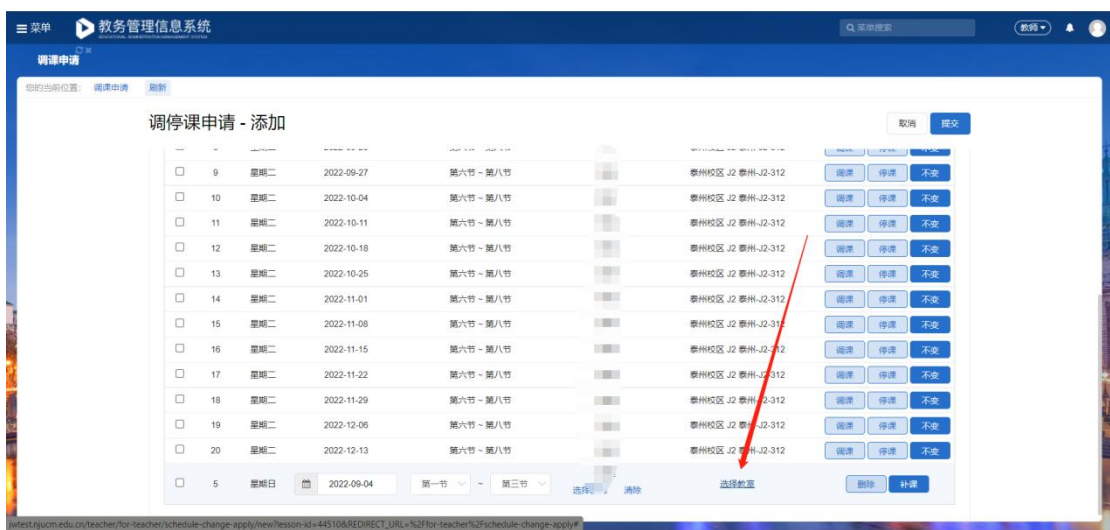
菜单 教务管理信息系统

菜单搜索 教师

调课申请

您的当前位置: 调课申请 刷新

调停课申请 - 添加

取消 提交

| | 9 | 星期二 | 2022-09-27 | 第六节 ~ 第八节 | | 泰州校区 J2 泰州-J2-312 | 调课 | 停课 | 不变 |
|---|---|---|---|---|---|---|---|---|---|
| | 10 | 星期二 | 2022-10-04 | 第六节 ~ 第八节 | | 泰州校区 J2 泰州-J2-312 | 调课 | 停课 | 不变 |
| | 11 | 星期二 | 2022-10-11 | 第六节 ~ 第八节 | | 泰州校区 J2 泰州-J2-312 | 调课 | 停课 | 不变 |
| | 12 | 星期二 | 2022-10-18 | 第六节 ~ 第八节 | | 泰州校区 J2 泰州-J2-312 | 调课 | 停课 | 不变 |
| | 13 | 星期二 | 2022-10-25 | 第六节 ~ 第八节 | | 泰州校区 J2 泰州-J2-312 | 调课 | 停课 | 不变 |
| | 14 | 星期二 | 2022-11-01 | 第六节 ~ 第八节 | | 泰州校区 J2 泰州-J2-312 | 调课 | 停课 | 不变 |
| | 15 | 星期二 | 2022-11-08 | 第六节 ~ 第八节 | | 泰州校区 J2 泰州-J2-312 | 调课 | 停课 | 不变 |
| | 16 | 星期二 | 2022-11-15 | 第六节 ~ 第八节 | | 泰州校区 J2 泰州-J2-312 | 调课 | 停课 | 不变 |
| | 17 | 星期二 | 2022-11-22 | 第六节 ~ 第八节 | | 泰州校区 J2 泰州-J2-312 | 调课 | 停课 | 不变 |
| | 18 | 星期二 | 2022-11-29 | 第六节 ~ 第八节 | | 泰州校区 J2 泰州-J2-312 | 调课 | 停课 | 不变 |
| | 19 | 星期二 | 2022-12-06 | 第六节 ~ 第八节 | | 泰州校区 J2 泰州-J2-312 | 调课 | 停课 | 不变 |
| | 20 | 星期二 | 2022-12-13 | 第六节 ~ 第八节 | | 泰州校区 J2 泰州-J2-312 | 调课 | 停课 | 不变 |
| | 5 | 星期日 | 2022-09-04 | 第一节 ~ 第三节 | 选择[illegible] 清除 | 选择教室 | 删除 | 补课 | |

jwtest.njucm.edu.cn/teacher/for-teacher/schedule-change-apply/new?lesson-id=44510&REDIRECT_URL=%2Ffor-teacher%2Fschedule-change-apply#